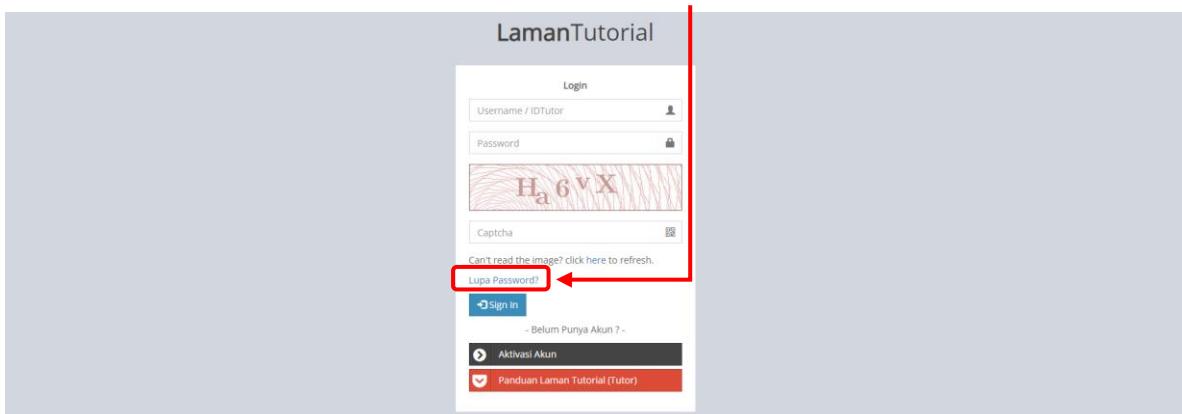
LamanTutorial

Login

Username / IDTutor

Password

Ha6vX

Captcha

Can't read the image? click here to refresh.

Lupa Password?

Sign In

- Belum Punya Akun ? -

Aktivasi Akun

Panduan Laman Tutorial (Tutor)